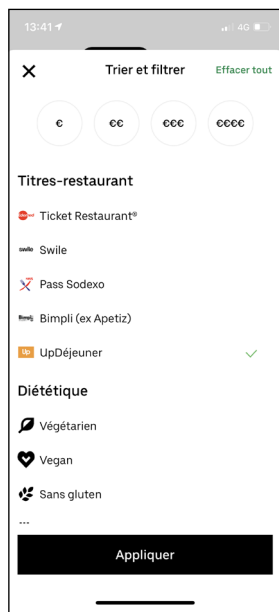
13:41

4G

×

Trier et filtrer

Effacer tout

€

€€

€€€

€€€€

Titres-restaurant

Ticket Restaurant®

swile Swile

Pass Sodexo

Bimpli Bimpli (ex Apetiz)

Up UpDéjeuner

Diététique

Végétarien

Vegan

Sans gluten

Appliquer